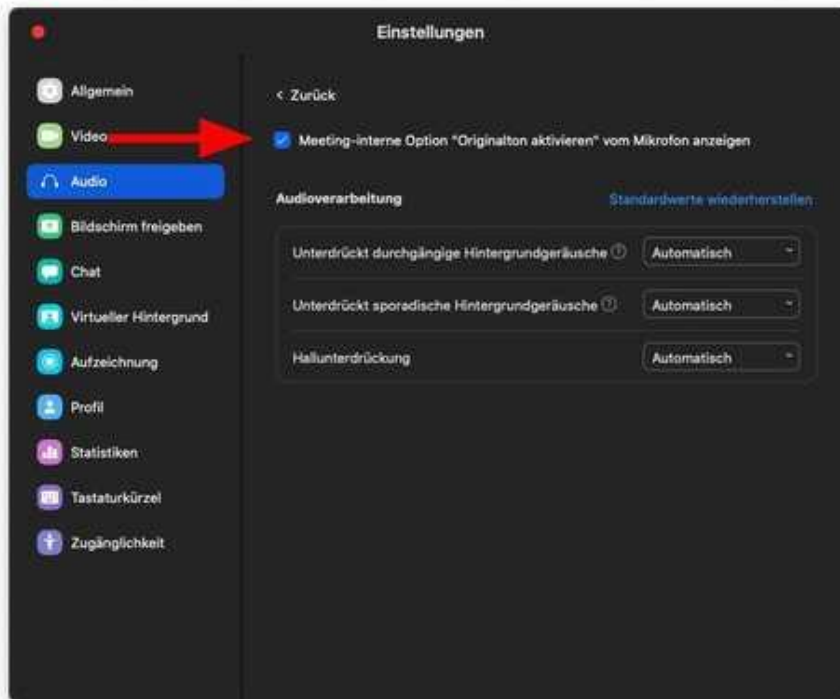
Einstellungen

Allgemein
Video
Audio
Bildschirm freigeben
Chat
Virtueller Hintergrund
Aufzeichnung
Profil
Statistiken
Tastaturkürzel
Zugänglichkeit

< Zurück

Meeting-interne Option "Originalton aktivieren" vom Mikrofon anzeigen

Audioverarbeitung

Standardwerte wiederherstellen

| | |
|---|---|
| Unterdrückt durchgängige Hintergrundgeräusche | Automatisch |
| Unterdrückt sporadische Hintergrundgeräusche | Automatisch |
| Hallunterdrückung | Automatisch |